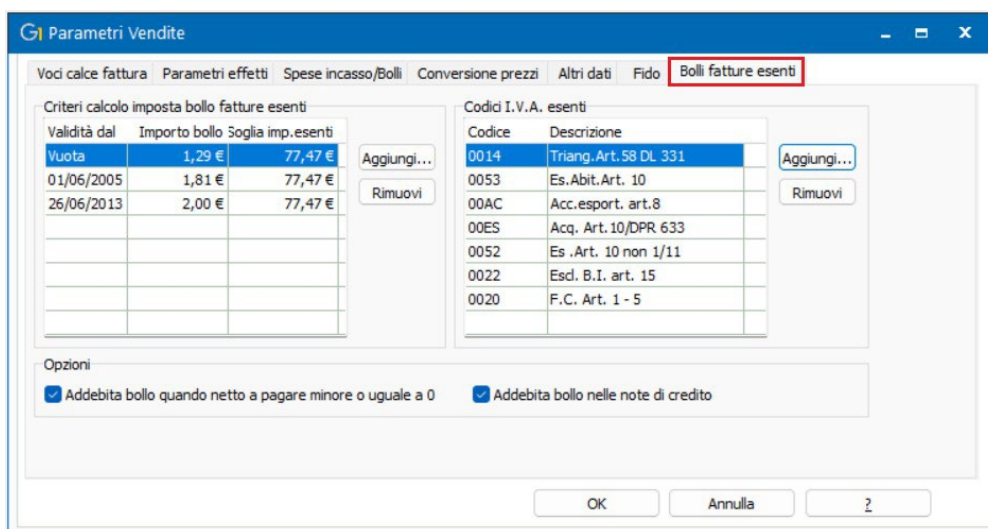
Parametri Vendite

Voci calce fattura | Parametri effetti | Spese incasso/Bolli | Conversione prezzi | Altri dati | Fido | Bolli fatture esenti

Criteri calcolo imposta bollo fatture esenti

| Validità dal | Importo bollo | Soglia imp.esenti |
|---|---|---|
| Vuota | 1,29 € | 77,47 € |
| 01/06/2005 | 1,81 € | 77,47 € |
| 26/06/2013 | 2,00 € | 77,47 € |

Aggiungi...
Rimuovi

Codici I.V.A. esenti

| Codice | Descrizione |
|---|---|
| 0014 | Triang.Art.58 DL 331 |
| 0053 | Es.Abit.Art. 10 |
| 00AC | Acc.esport. art.8 |
| 00ES | Acq. Art.10/DPR 633 |
| 0052 | Es .Art. 10 non 1/11 |
| 0022 | Escl. B.I. art. 15 |
| 0020 | F.C. Art. 1 - 5 |

Aggiungi...
Rimuovi

Opzioni
Addebita bollo quando netto a pagare minore o uguale a 0
Addebita bollo nelle note di credito

OK
Annulla
?